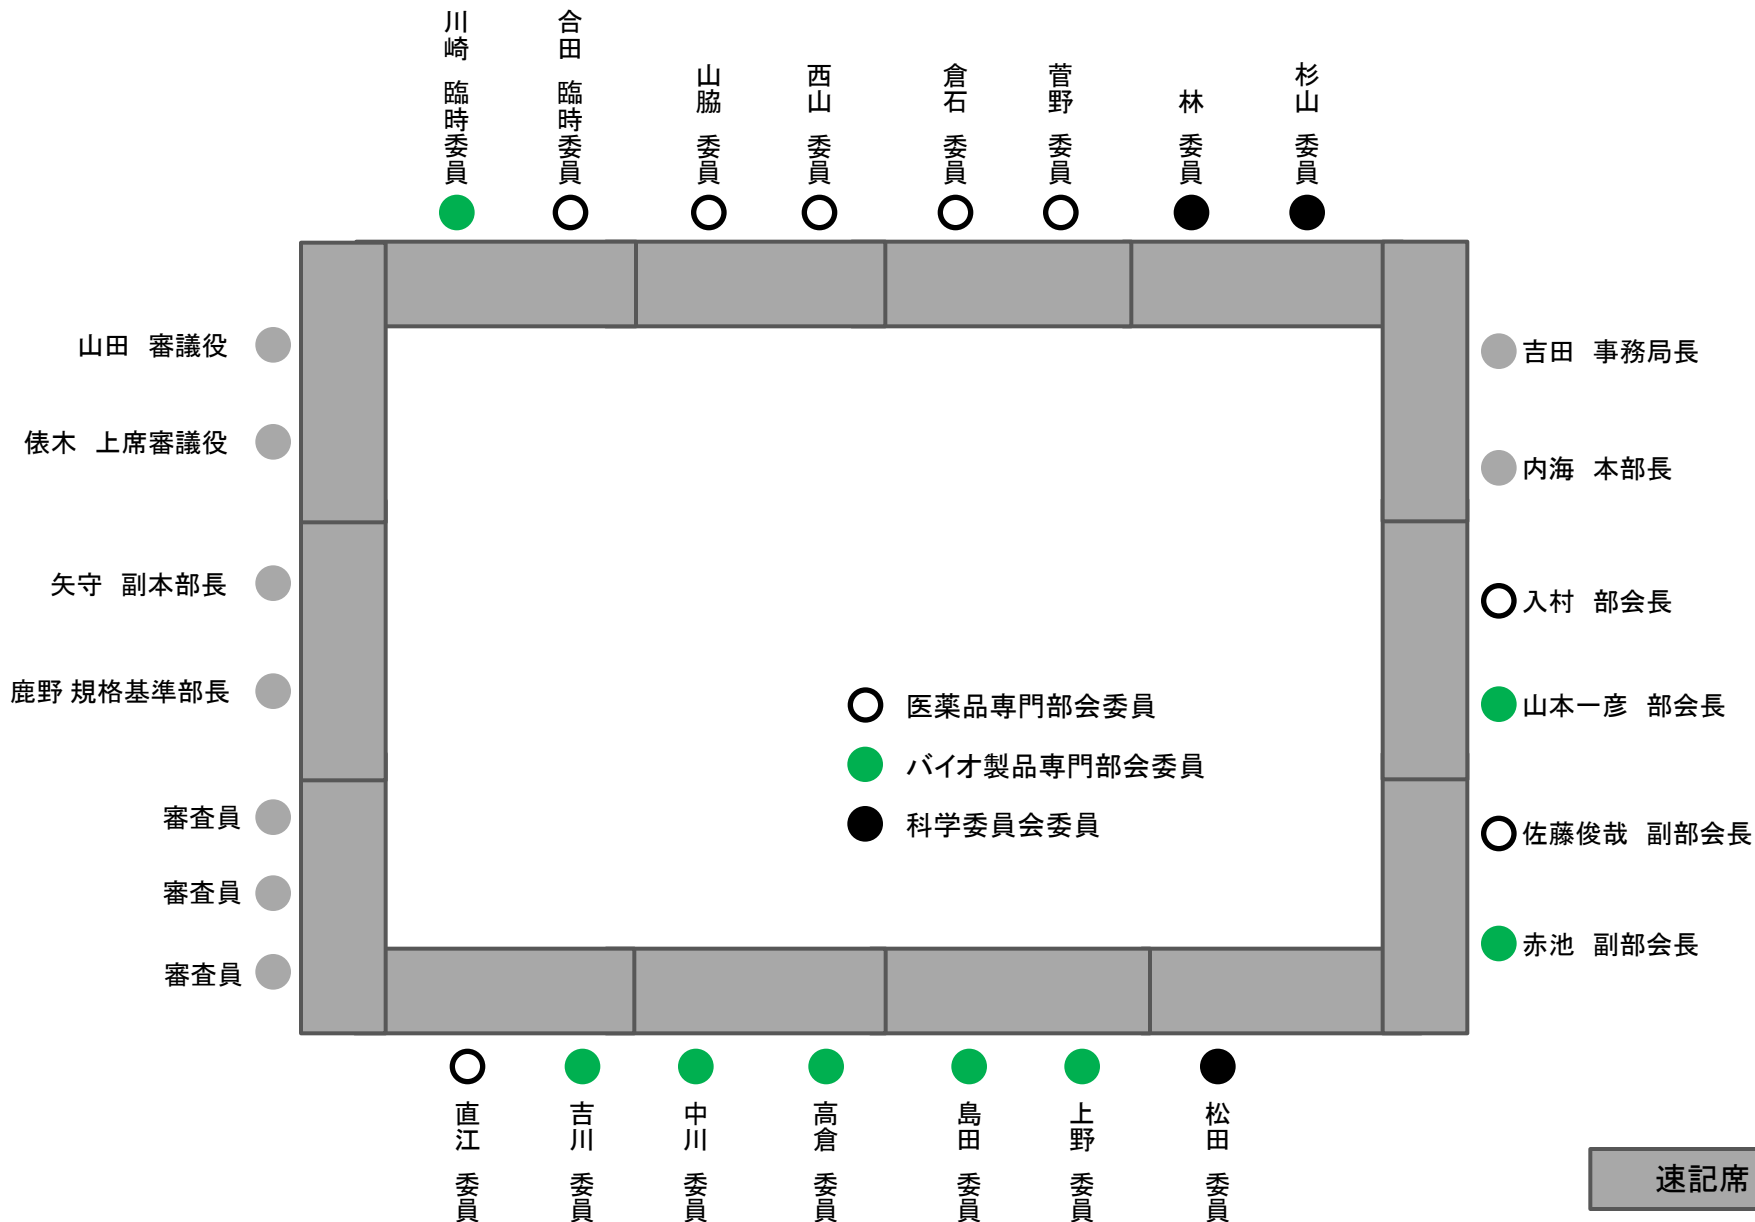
川崎　臨時委員

合田　臨時委員

山脇　委員

西山　委員

倉石　委員

菅野　委員

林　委員

杉山　委員

山田　審議役

俵木　上席審議役

矢守　副本部長

鹿野 規格基準部長

審査員

審査員

審査員

吉田　事務局長

内海　本部長

入村　部会長

山本一彦　部会長

佐藤俊哉　副部会長

赤池　副部会長

医薬品専門部会委員

バイオ製品専門部会委員

科学委員会委員

直江　委員

吉川　委員

中川　委員

高倉　委員

島田　委員

上野　委員

松田　委員

速記席